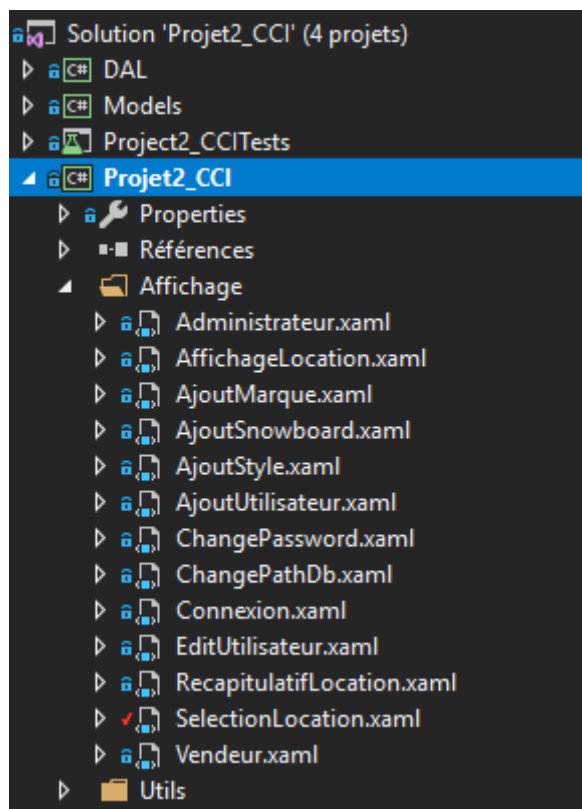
Solution 'Projet2_CCI' (4 projets)
C# DAL
C# Models
Project2_CCITests
C# Projet2_CCI
Properties
Références
Affichage
Administrateur.xaml
AffichageLocation.xaml
AjoutMarque.xaml
AjoutSnowboard.xaml
AjoutStyle.xaml
AjoutUtilisateur.xaml
ChangePassword.xaml
ChangePathDb.xaml
Connexion.xaml
EditUtilisateur.xaml
RecapitulatifLocation.xaml
SelectionLocation.xaml
Vendeur.xaml
Utils